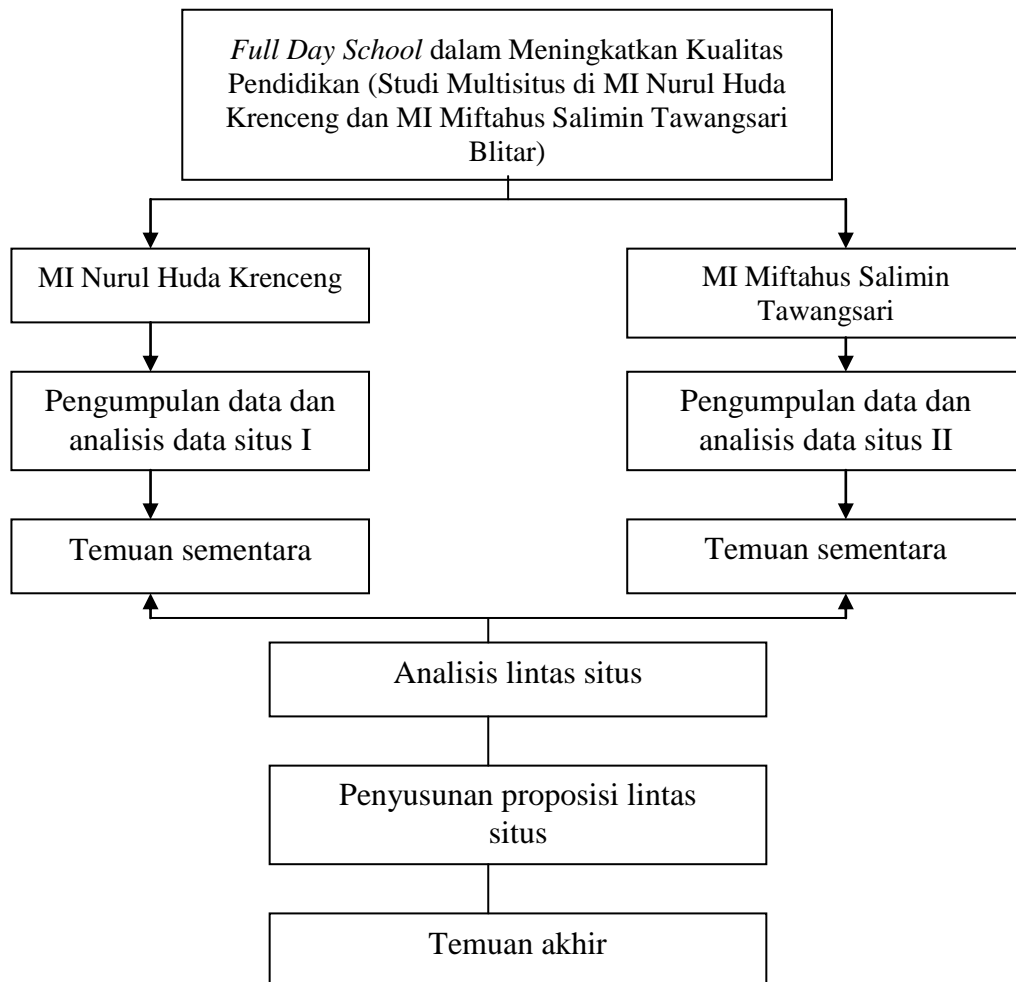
Full Day School dalam Meningkatkan Kualitas Pendidikan (Studi Multisitus di MI Nurul Huda Krenceng dan MI Miftahus Salimin Tawangsari Blitar)

MI Nurul Huda Krenceng

Pengumpulan data dan analisis data situs I

Temuan sementara

MI Miftahus Salimin Tawangsari

Pengumpulan data dan analisis data situs II

Temuan sementara

Analisis lintas situs

Penyusunan proposisi lintas situs

Temuan akhir